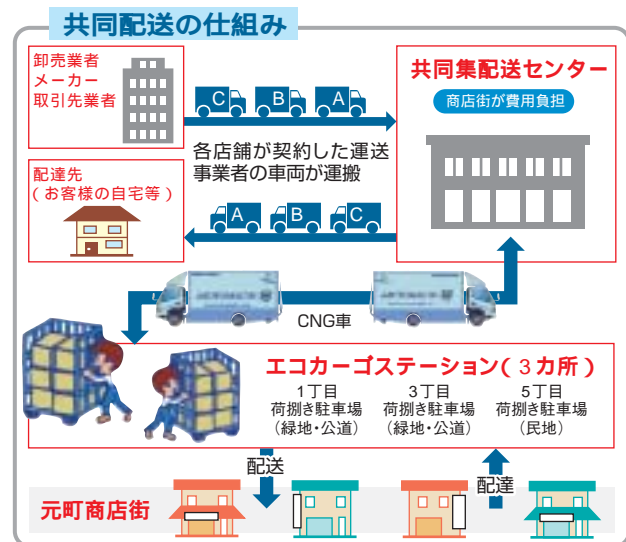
共同配送の仕組み

卸売業者
メーカー
取引先業者

C B A

共同集配送センター

商店街が費用負担

各店舗が契約した運送事業者の車両が運搬

配達先
（お客様の自宅等）

A B C

CNG車

エコカーゴステーション（3カ所）

1丁目
荷捌き駐車場
（緑地・公道）

3丁目
荷捌き駐車場
（緑地・公道）

5丁目
荷捌き駐車場
（民地）

配送

配達

元町商店街